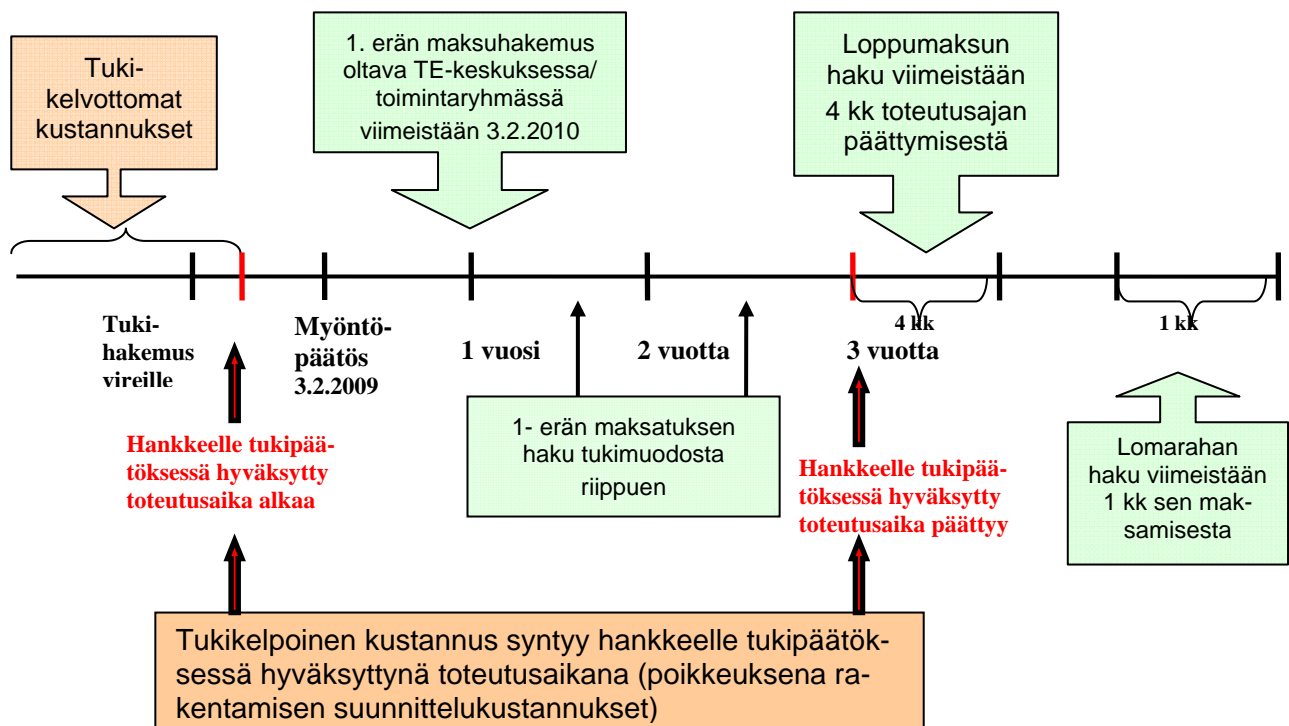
Tukikelvottomat kustannukset

1. erän maksuhakemus oltava TE-keskuksessa/ toimintaryhmässä viimeistään 3.2.2010

Loppumaksun haku viimeistään 4 kk toteutusajan päättymisestä

Tukihakemus vireille

Myöntöpäätös 3.2.2009

1 vuosi

2 vuotta

3 vuotta

4 kk

1 kk

Hankkeelle tukipäätöksessä hyväksytty toteutusaika alkaa

1- erän maksatuksen haku tukimuodosta riippuen

Hankkeelle tukipäätöksessä hyväksytty toteutusaika päättyy

Lomarahan haku viimeistään 1 kk sen maksamisesta

Tukikelpoinen kustannus syntyy hankkeelle tukipäätöksessä hyväksyttynä toteutusaikana (poikkeuksena rakentamisen suunnittelukustannukset)